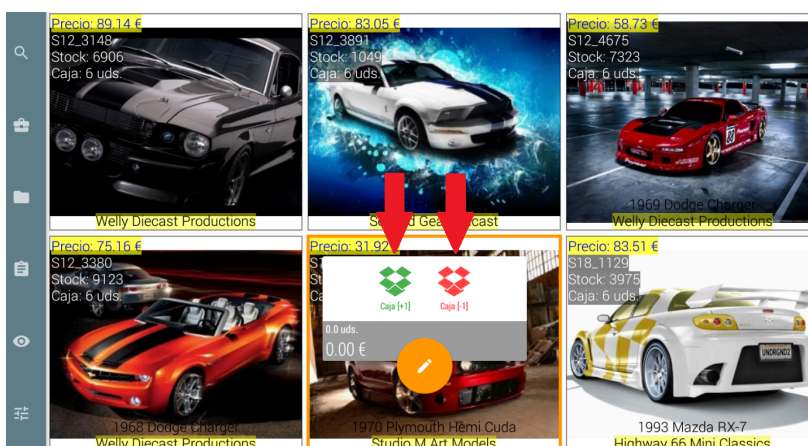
Precio: 89.14 €
S12_3148
Stock: 6906
Caja: 6 uds.
Welly Diecast Productions

Precio: 83.05 €
S12_3891
Stock: 1049
Caja: 6 uds.
S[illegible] Gea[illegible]cast

Precio: 58.73 €
S12_4675
Stock: 7323
Caja: 6 uds.
1969 Dodge Charger
Welly Diecast Productions

Precio: 75.16 €
S12_3380
Stock: 9123
Caja: 6 uds.
1968 Dodge Charger
Welly Diecast Productions

Precio: 31.92
S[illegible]
C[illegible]
Caja [+1]
Caja [-1]
0.0 uds.
0.00 €
1970 Plymouth Hemi Cuda
Studio M Art Models

Precio: 83.51 €
S18_1129
Stock: 3975
Caja: 6 uds.
UNDRGND2
1993 Mazda RX-7
Highway 66 Mini Classics